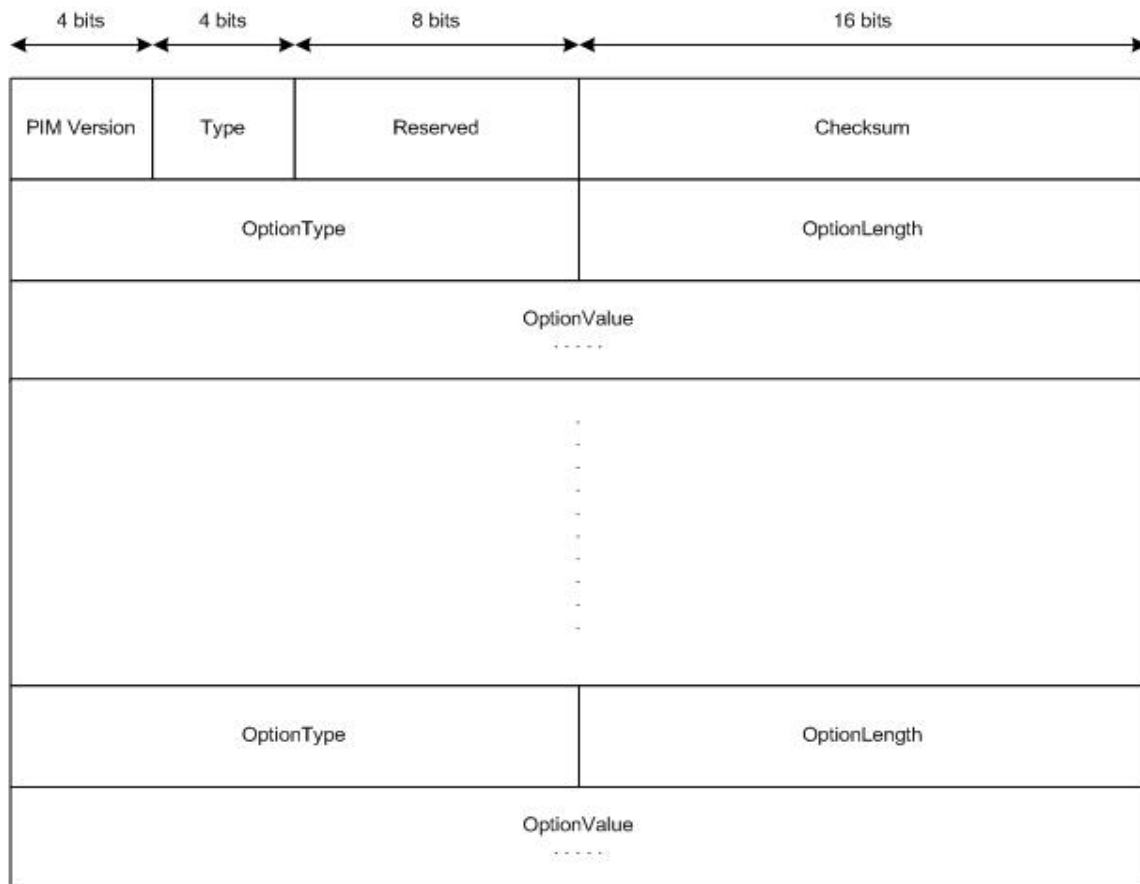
4 bits 4 bits 8 bits 16 bits

| PIM Version | Type | Reserved | Checksum |
|---|---|---|---|
| OptionType | | | OptionLength |
| OptionValue ..... | | | |
| . . . . . . . . . . | | | |
| OptionType | | | OptionLength |
| OptionValue ..... | | | |